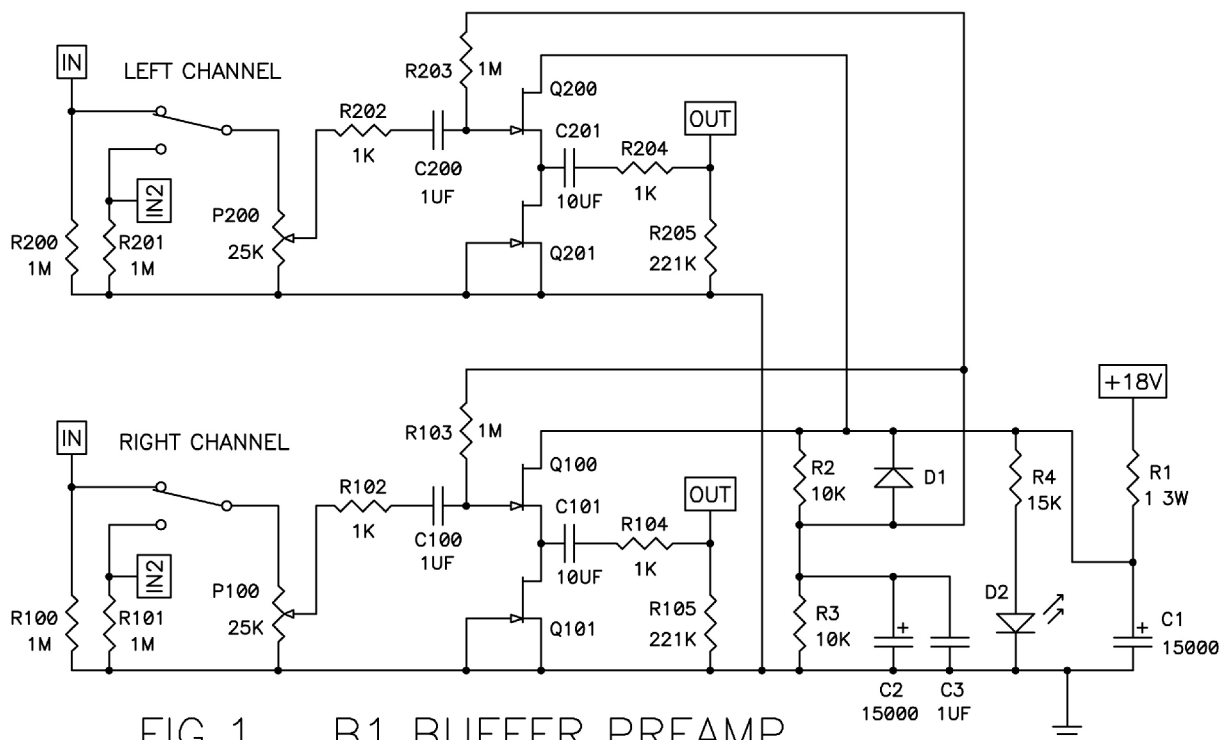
IN
LEFT CHANNEL
R203 1M
Q200
R202
1K
C200
1UF
C201
10UF
R204
1K
OUT
IN2
P200
25K
R200
1M
R201
1M
Q201
R205
221K

IN
RIGHT CHANNEL
R103 1M
Q100
R102
1K
C100
1UF
C101
10UF
R104
1K
OUT
IN2
P100
25K
R100
1M
R101
1M
Q101
R105
221K

R2
10K
D1
R4
15K
+18V
R1
1 3W
R3
10K
D2
C1
15000
C2
15000
C3
1UF

FIG 1 B1 BUFFER PREAMP